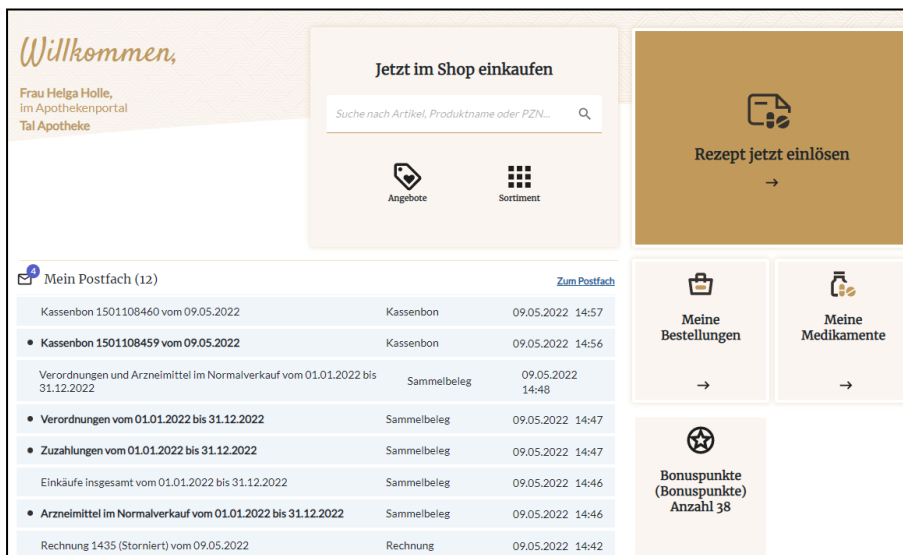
Willkommen,

Frau Helga Holle,
im Apothekenportal
Tal Apotheke

Jetzt im Shop einkaufen

Suche nach Artikel, Produktname oder PZN...

Angebote

Sortiment

Rezept jetzt einlösen

→

4

Mein Postfach (12)

Zum Postfach

| | | |
|---|---|---|
| Kassenbon 1501108460 vom 09.05.2022 | Kassenbon | 09.05.2022 14:57 |
| • Kassenbon 1501108459 vom 09.05.2022 | Kassenbon | 09.05.2022 14:56 |
| Verordnungen und Arzneimittel im Normalverkauf vom 01.01.2022 bis 31.12.2022 | Sammelbeleg | 09.05.2022 14:48 |
| • Verordnungen vom 01.01.2022 bis 31.12.2022 | Sammelbeleg | 09.05.2022 14:47 |
| • Zuzahlungen vom 01.01.2022 bis 31.12.2022 | Sammelbeleg | 09.05.2022 14:47 |
| Einkäufe insgesamt vom 01.01.2022 bis 31.12.2022 | Sammelbeleg | 09.05.2022 14:46 |
| • Arzneimittel im Normalverkauf vom 01.01.2022 bis 31.12.2022 | Sammelbeleg | 09.05.2022 14:46 |
| Rechnung 1435 (Storniert) vom 09.05.2022 | Rechnung | 09.05.2022 14:42 |

Meine Bestellungen

→

Meine Medikamente

→

Bonuspunkte (Bonuspunkte) Anzahl 38